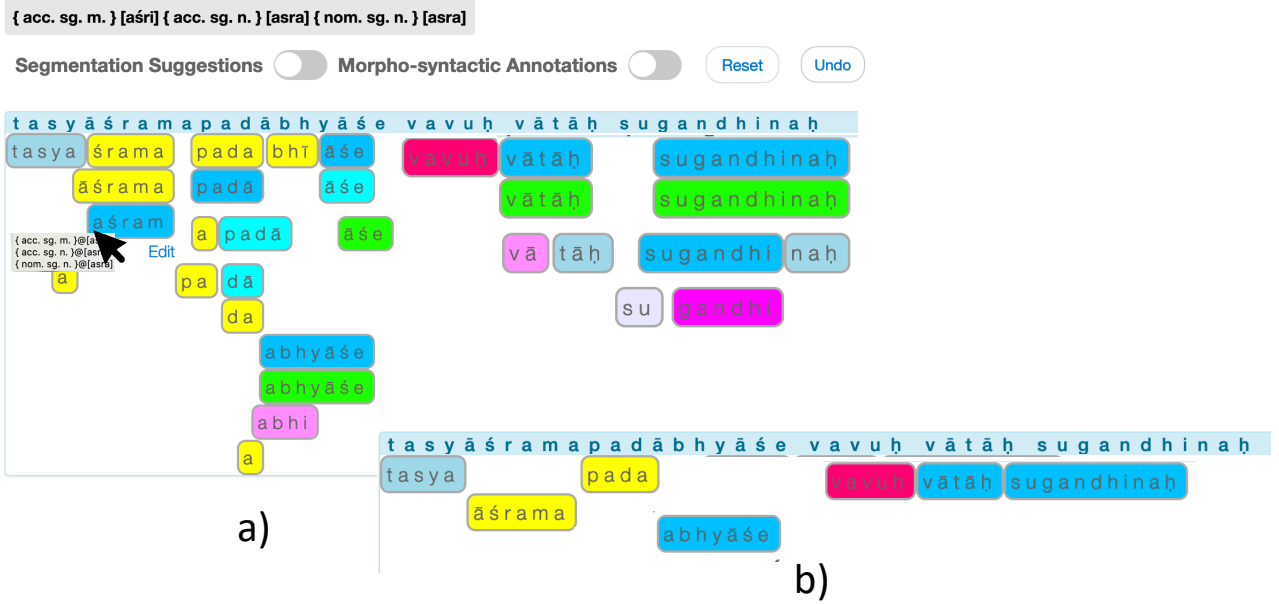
{ acc. sg. m. } [aśri] { acc. sg. n. } [asra] { nom. sg. n. } [asra]

Segmentation Suggestions Morpho-syntactic Annotations Reset Undo

tasyāśramapadābhyāśe vavuḥ vātāḥ sugandhinaḥ

tasya śrama pada bhī āśe vavuḥ vātāḥ sugandhinaḥ

āśrama padā āśe vātāḥ sugandhinaḥ

aśram a padā āśe

{ acc. sg. m. }@[aśri] { acc. sg. n. }@[asra] { nom. sg. n. }@[asra] Edit

vā tāḥ sugandhi naḥ

a pa dā

su gandhi

da

abhyāśe

abhyāśe

abhi

a

a)

tasyāśramapadābhyāśe vavuḥ vātāḥ sugandhinaḥ

tasya pada vavuḥ vātāḥ sugandhinaḥ

āśrama

abhyāśe

b)